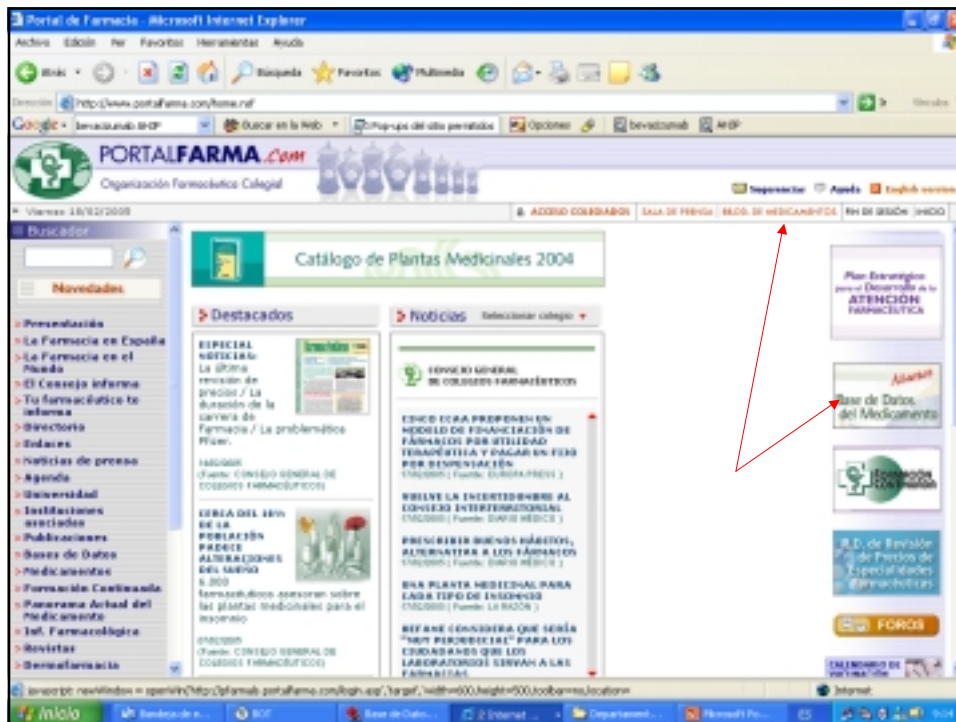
Portal de Farmacia - Microsoft Internet Explorer

Archivo Edición Ver Favoritos Herramientas Ayuda

Atrás Búsqueda Favoritos Multimedia

Dirección http://www.portalfarma.com/home.nsf Vínculos

Google - Buscar en la Web Pop-ups del sitio permitidos Opciones

PORTALFARMA.com

Organización Farmacéutica Colegial

Imprimir Ayuda English version

Viernes 18/02/2005

ACCESO COLEGIADOS SALA DE PRENSA BBDD. DE MEDICAMENTOS FIN DE SESIÓN INICIO

Buscador

Novedades

Presentación
La Farmacia en España
La Farmacia en el Mundo
El Consejo informa
Tu farmacéutico te informa
Directorio
Enlaces
Noticias de prensa
Agenda
Universidad
Instituciones asociadas
Publicaciones
Bases de Datos
Medicamentos
Formación Continuada
Panorama Actual del Medicamento
Inf. Farmacológica
Revistas
Dermofarmacia

Catálogo de Plantas Medicinales 2004

Destacados

ESPECIAL NOTICIAS: La última revisión de precios / La duración de la carrera de Farmacia / La problemática Pfizer.

14/02/2005 (Fuente: CONSEJO GENERAL DE COLEGIOS FARMACÉUTICOS)

CERCA DEL 10% DE LA POBLACIÓN PADECE ALTERACIONES DEL SUEÑO 6.000 farmacéuticos asesoran sobre las plantas medicinales para el insomnio

07/02/2005 (Fuente: CONSEJO GENERAL DE COLEGIOS FARMACÉUTICOS)

Noticias Seleccionar colegio

CONSEJO GENERAL DE COLEGIOS FARMACÉUTICOS

CINCO CCAA PROPONEN UN MODELO DE FINANCIACIÓN DE FÁRMACOS POR UTILIDAD TERAPÉUTICA Y PAGAR UN FIJO POR DISPENSACIÓN
17/02/2005 ( Fuente: EUROPA PRESS )

VUELVE LA INCERTIDUMBRE AL CONSEJO INTERTERRITORIAL
17/02/2005 ( Fuente: DIARIO MÉDICO )

PRESCRIBIR BUENOS HÁBITOS, ALTERNATIVA A LOS FÁRMACOS
17/02/2005 ( Fuente: DIARIO MÉDICO )

UNA PLANTA MEDICINAL PARA CADA TIPO DE INSOMNIO
17/02/2005 ( Fuente: LA RAZÓN )

REFANE CONSIDERA QUE SERÍA "MUY PERJUDICIAL" PARA LOS CIUDADANOS QUE LOS LABORATORIOS SIRVAN A LAS FARMACIAS

Plan Estratégico para el Desarrollo de la ATENCIÓN FARMACÉUTICA

Base de Datos del Medicamento

R.D. de Revisión de Precios de Especialidades Farmacéuticas

FOROS

CALENDARIO DE VACUNACIÓN

javascript: newWindow = openWin('http://pfarmals.portalfarma.com/login.asp', 'target', 'width=600,height=500,toolbar=no,location=

Internet

Inicio Bandeja de e... Base de Dato... 2 Internet ... Departament... Microsoft Po...